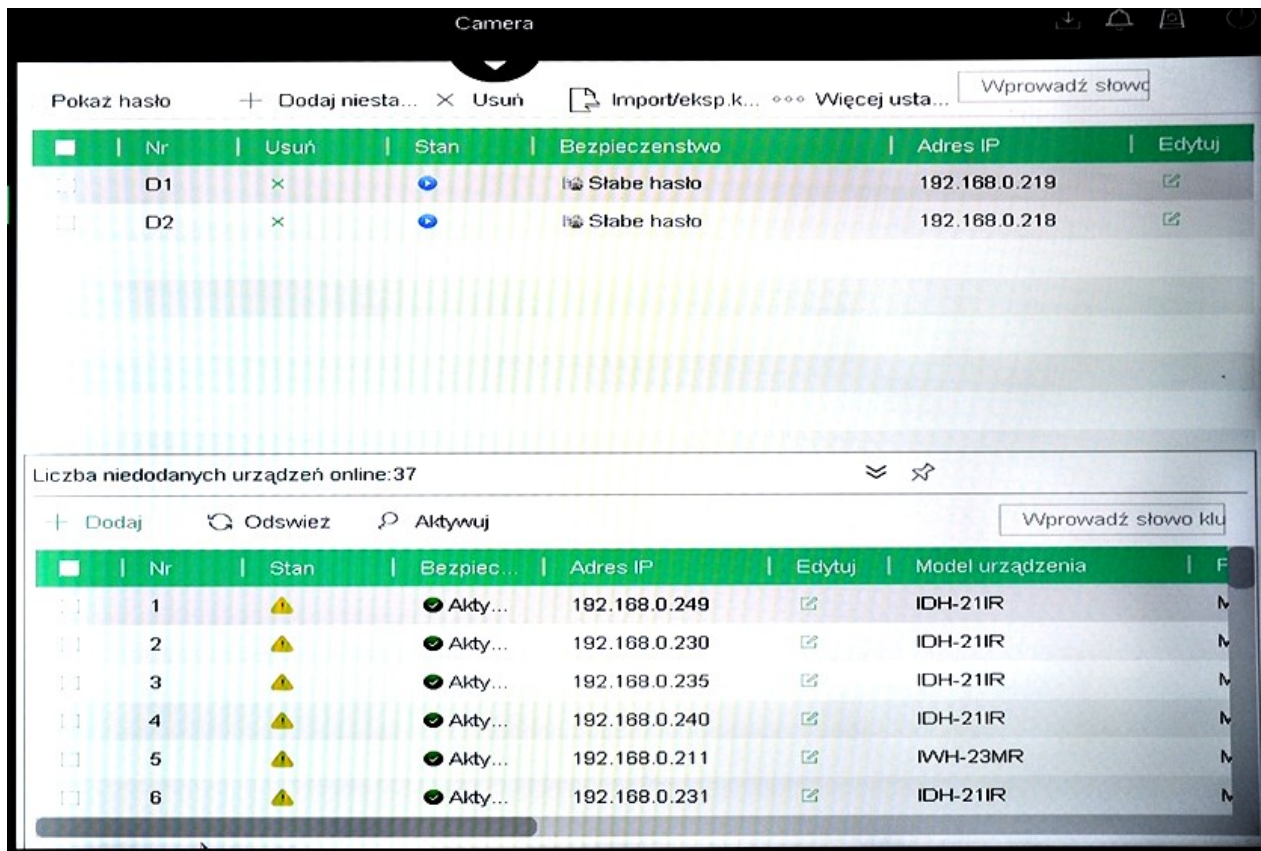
Camera

Pokaż hasło + Dodaj niesta... × Usuń Import/eksp.k... ∘∘∘ Więcej usta... Wprowadź słowo

| | Nr | Usuń | Stan | Bezpieczenstwo | Adres IP | Edytuj |
|---|---|---|---|---|---|---|
| | D1 | × | | Słabe hasło | 192.168.0.219 | |
| | D2 | × | | Słabe hasło | 192.168.0.218 | |

Liczba niedodanych urządzeń online:37

+ Dodaj Odswiez Aktywuj Wprowadź słowo klu

| | Nr | Stan | Bezpiec... | Adres IP | Edytuj | Model urządzenia | F |
|---|---|---|---|---|---|---|---|
| | 1 | | Akty... | 192.168.0.249 | | IDH-21IR | M |
| | 2 | | Akty... | 192.168.0.230 | | IDH-21IR | M |
| | 3 | | Akty... | 192.168.0.235 | | IDH-21IR | M |
| | 4 | | Akty... | 192.168.0.240 | | IDH-21IR | M |
| | 5 | | Akty... | 192.168.0.211 | | IWH-23MR | M |
| | 6 | | Akty... | 192.168.0.231 | | IDH-21IR | M |